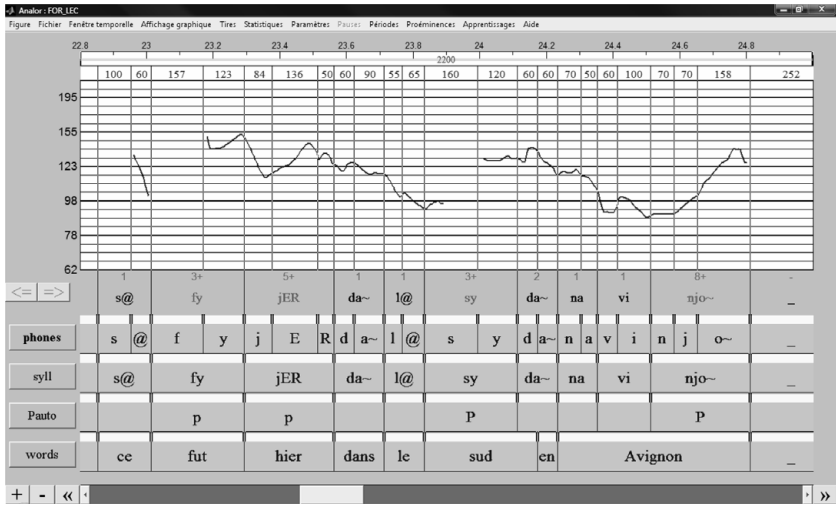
Analor : FOR_LEC

Figure Fichier Fenêtre temporelle Affichage graphique Tires Statistiques Paramètres Pauses Périodes Proéminences Apprentissages Aide

22.8 23 23.2 23.4 23.6 23.8 24 24.2 24.4 24.6 24.8

2200

| 100 | 60 | 157 | 123 | 84 | 136 | 50 | 60 | 90 | 55 | 65 | 160 | 120 | 60 | 60 | 70 | 50 | 60 | 100 | 70 | 70 | 158 | 252 |
|---|---|---|---|---|---|---|---|---|---|---|---|---|---|---|---|---|---|---|---|---|---|---|

195
155
123
98
78
62

<= =>

1 3+ 5+ 1 1 3+ 2 1 1 8+ -

s@ fy jER da~ l@ sy da~ na vi njo~ _

phones

s @ f y j E R d a~ l @ s y d a~ n a v i n j o~ _

syll

s@ fy jER da~ l@ sy da~ na vi njo~ _

Pauto

p p P P

words

ce fut hier dans le sud en Avignon _

+ - « »